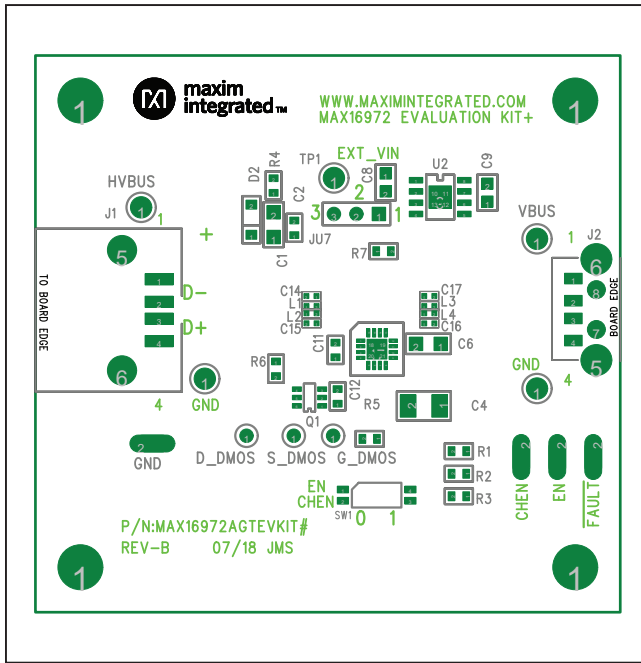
1

1

maxim integrated™

WWW.MAXIMINTEGRATED.COM
MAX16972 EVALUATION KIT+

1

HVBUS
J1 1
D2 R4 TP1 C2 EXT_VIN C8 2 U2 C9
3 2 1 3 1
+
JU7 C1
VBUS
1 J2
R7
TO BOARD EDGE
5
D−
D+
C14 L1 L2 C15
C17 L3 L4 C16
C11 C6
BOARD EDGE
R6
GND 4
6
4 GND
C12 R5 C4
Q1
GND
D_DMOS S_DMOS G_DMOS
R1
R2
EN
CHEN
R3
SW1 0 1
CHEN EN FAULT
P/N:MAX16972AGTEVKIT#
REV-B 07/18 JMS

1

1